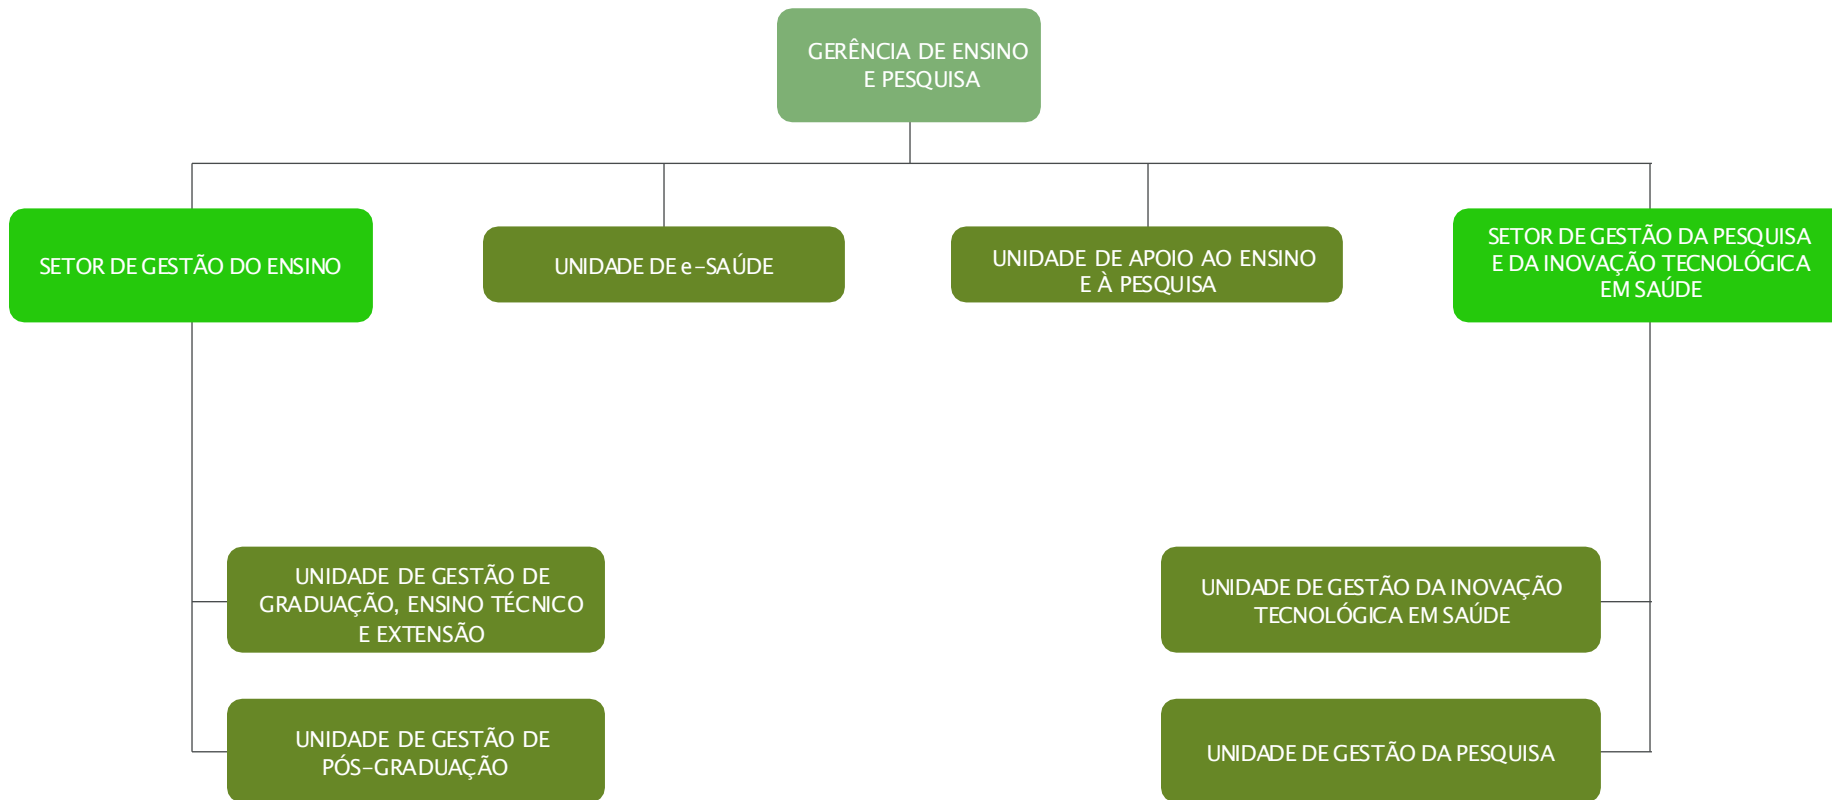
GERÊNCIA DE ENSINO E PESQUISA

SETOR DE GESTÃO DO ENSINO

UNIDADE DE e-SAÚDE

UNIDADE DE APOIO AO ENSINO E À PESQUISA

SETOR DE GESTÃO DA PESQUISA E DA INOVAÇÃO TECNOLÓGICA EM SAÚDE

UNIDADE DE GESTÃO DE GRADUAÇÃO, ENSINO TÉCNICO E EXTENSÃO

UNIDADE DE GESTÃO DA INOVAÇÃO TECNOLÓGICA EM SAÚDE

UNIDADE DE GESTÃO DE PÓS-GRADUAÇÃO

UNIDADE DE GESTÃO DA PESQUISA